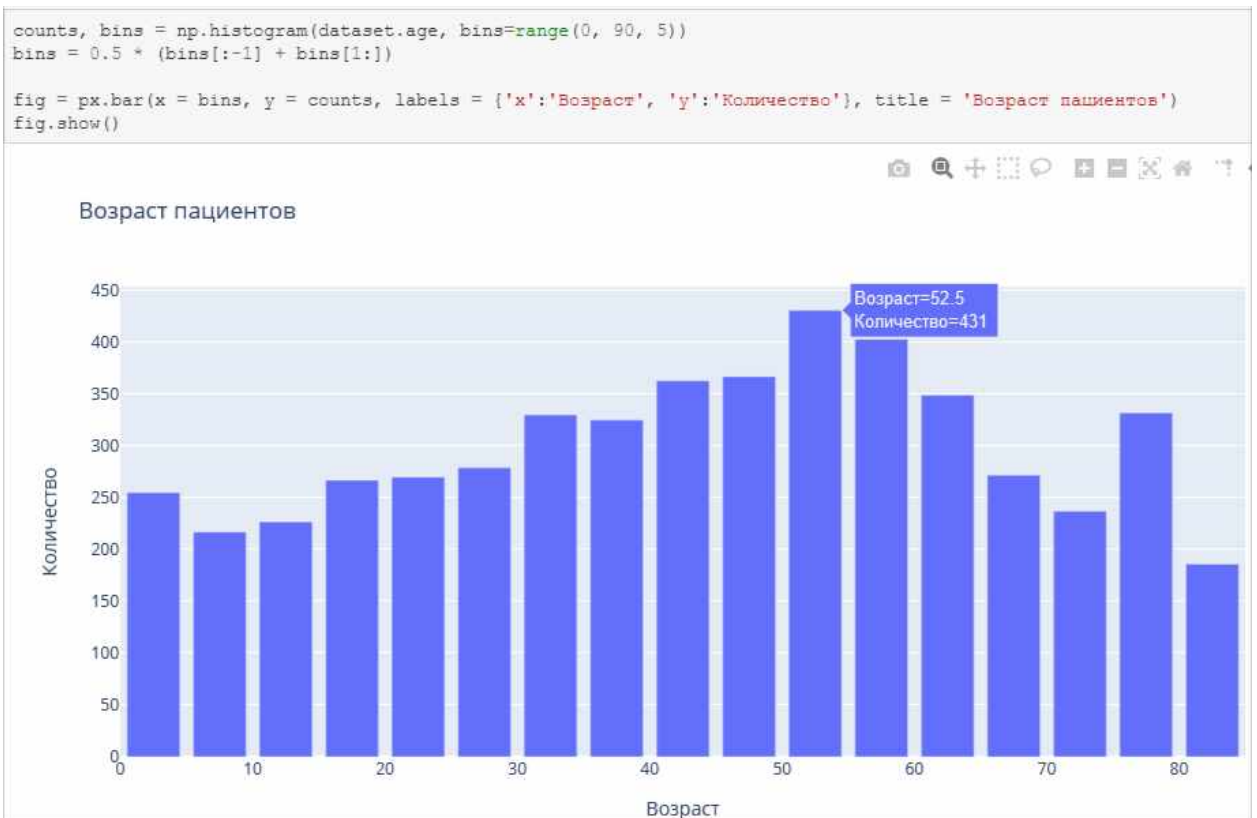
counts, bins = np.histogram(dataset.age, bins=range(0, 90, 5))
bins = 0.5 * (bins[:-1] + bins[1:])

fig = px.bar(x = bins, y = counts, labels = {'x':'Возраст', 'y':'Количество'}, title = 'Возраст пациентов')
fig.show()

Возраст пациентов

Возраст=52.5
Количество=431

450
400
350
300
250
200
150
100
50
0

Количество

0
10
20
30
40
50
60
70
80

Возраст